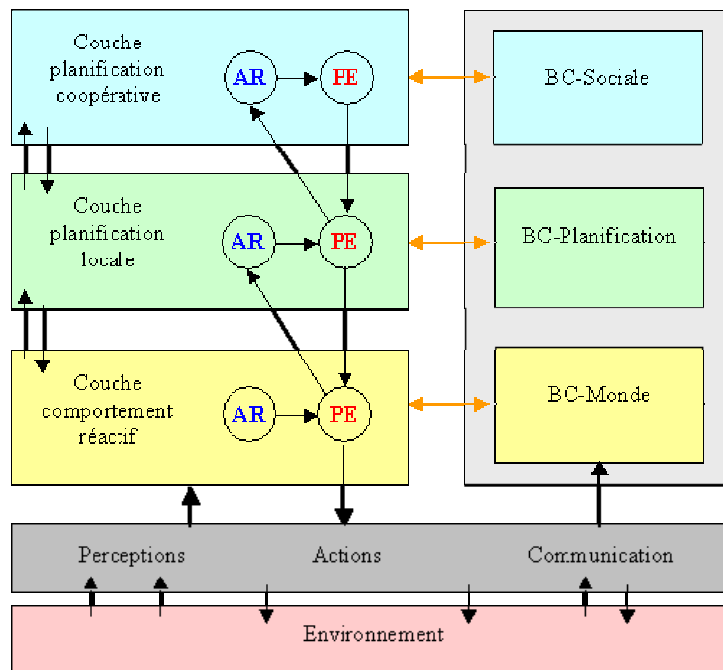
Couche planification coopérative

AR

PE

BC-Sociale

Couche planification locale

AR

PE

BC-Planification

Couche comportement réactif

AR

PE

BC-Monde

Perceptions

Actions

Communication

Environnement